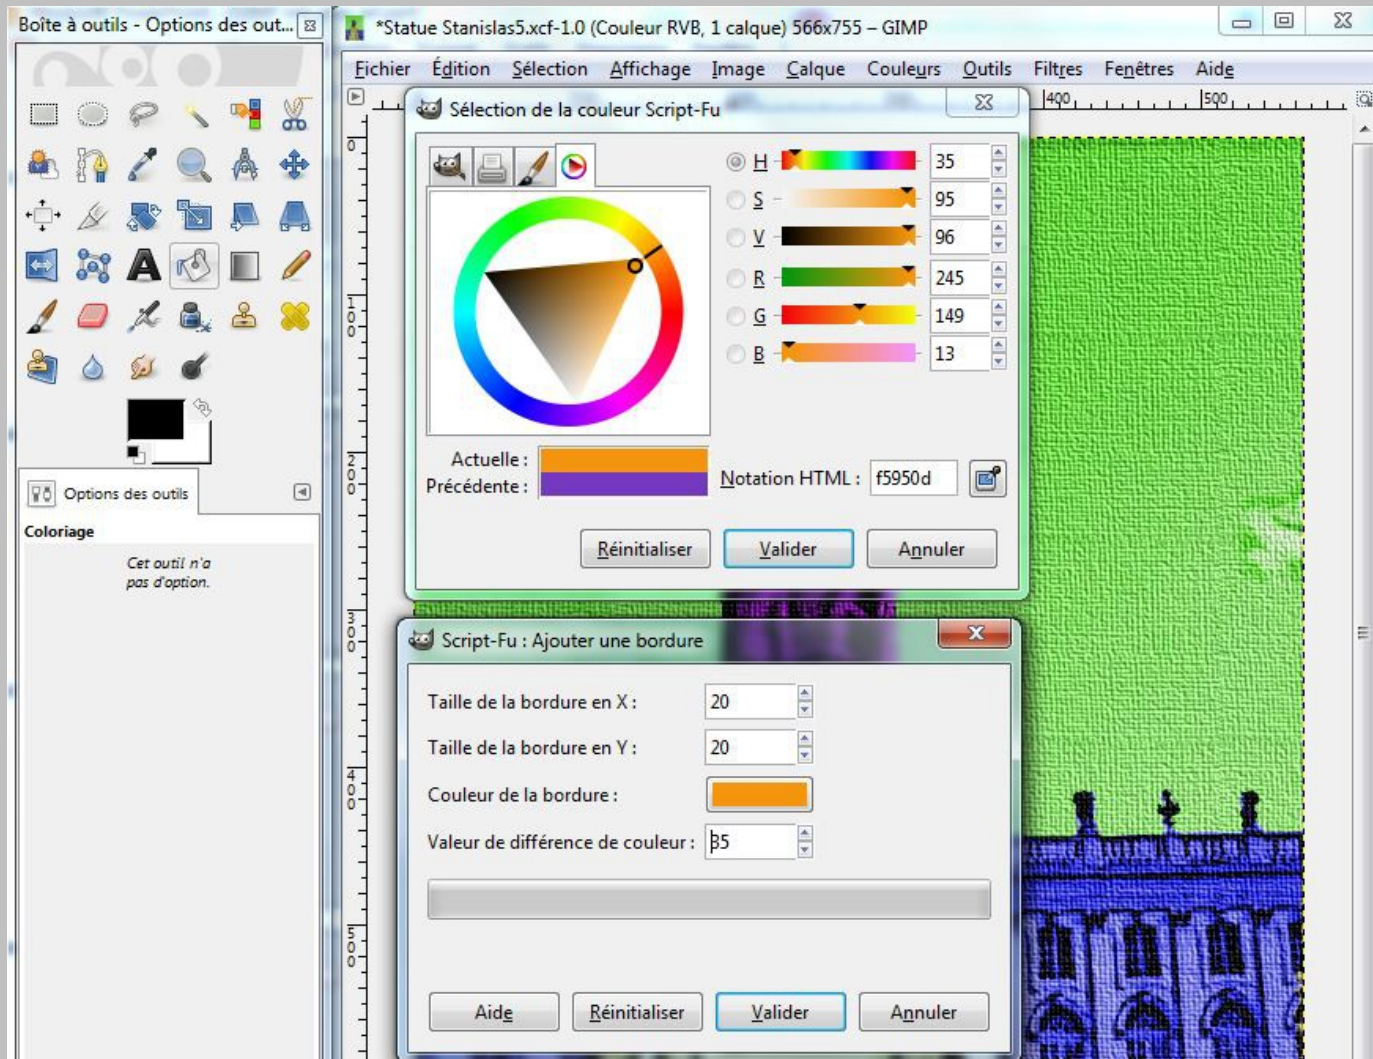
Boîte à outils - Options des out...

*Statue Stanislas5.xcf-1.0 (Couleur RVB, 1 calque) 566x755 – GIMP

Fichier Édition Sélection Affichage Image Calque Couleurs Outils Filtres Fenêtres Aide

400 500

0 100 200 300 400 500

Sélection de la couleur Script-Fu

H 35
S 95
V 96
R 245
G 149
B 13

Actuelle :
Précédente :

Notation HTML : f5950d

Réinitialiser Valider Annuler

Options des outils

Coloriage

Cet outil n'a pas d'option.

Script-Fu : Ajouter une bordure

Taille de la bordure en X : 20
Taille de la bordure en Y : 20
Couleur de la bordure :
Valeur de différence de couleur : 35

Aide Réinitialiser Valider Annuler